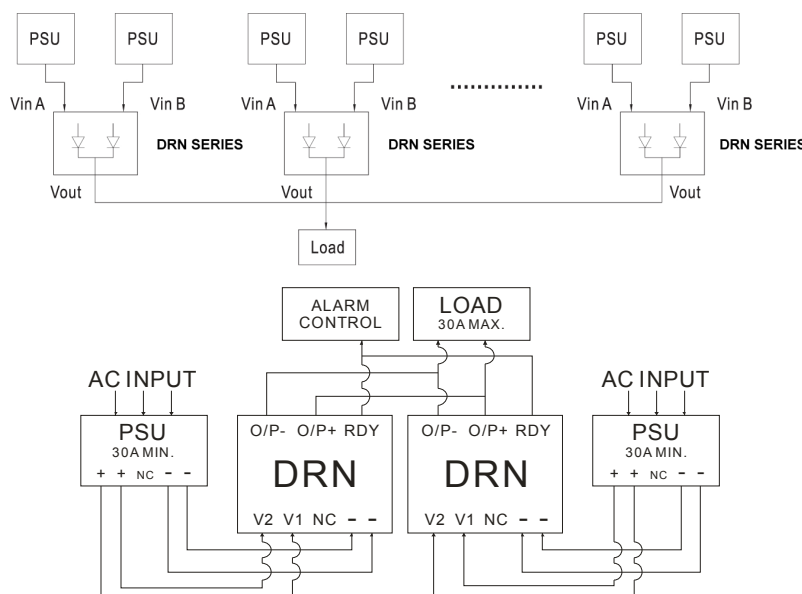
PSU PSU
Vin A Vin B
DRN SERIES
Vout

PSU PSU
Vin A Vin B
DRN SERIES
Vout

..............

PSU PSU
Vin A Vin B
DRN SERIES
Vout

Load

ALARM CONTROL

LOAD
30A MAX.

AC INPUT
PSU
30A MIN.
+ + NC - -

O/P- O/P+ RDY
DRN
V2 V1 NC - -

O/P- O/P+ RDY
DRN
V2 V1 NC - -

AC INPUT
PSU
30A MIN.
+ + NC - -